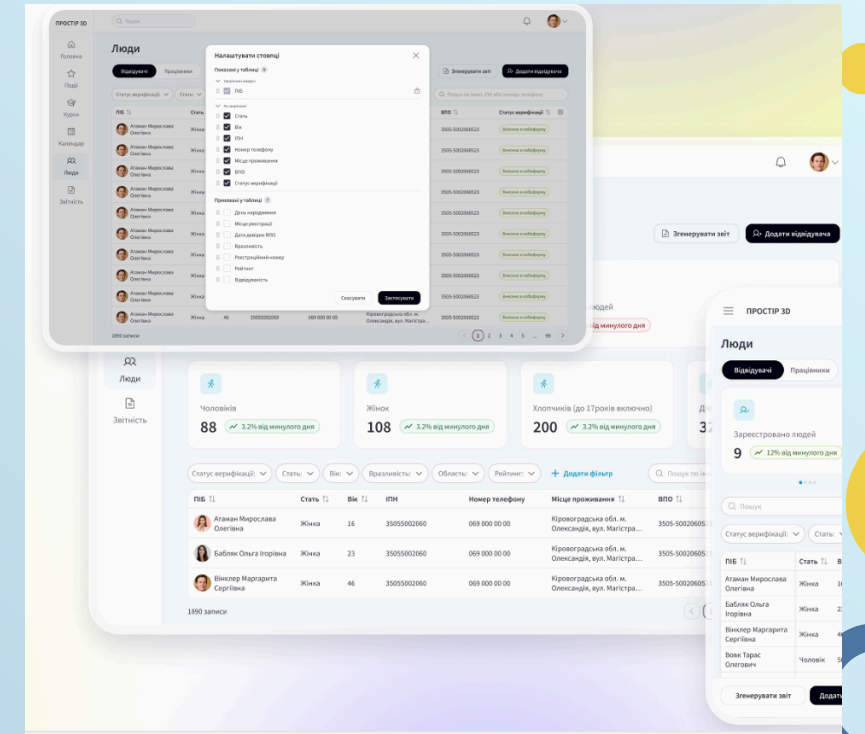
ПРОСТІР 3D
Пошук
Головна
Події
Курси
Календар
Люди
Звітність

Люди
Відвідувачі
Працівники
Статус верифікації
Стать
ПІБ
Атаман Мирослава Олегівна
Жінка
3505-500206523
Внесено в кабінету
1890 записи
Згенерувати звіт
Додати відвідувача
Пошук за ім'ям, ПІБ або номером телефону
ВПО
Статус верифікації

Налаштувати стовпці
Показані у таблиці
Закріплені завжди
ПІБ
Не закріплені
Стать
Вік
ІПН
Номер телефону
Місце проживання
ВПО
Статус верифікації
Приховані у таблиці
Дата народження
Місце реєстрації
Дата довідки ВПО
Вразливість
Реєстраційний номер
Рейтинг
Відвідуваність
Скасувати
Застосувати

Згенерувати звіт
Додати відвідувача
людей
від минулого дня
Люди
Звітність
Чоловіків
88
3.2% від минулого дня
Жінок
108
3.2% від минулого дня
Хлопчиків (до 17років включно)
200
3.2% від минулого дня
Статус верифікації
Стать
Вік
Вразливість
Області
Рейтинг
+ Додати фільтр
Пошук по ім
| ПІБ | Стать | Вік | ІПН | Номер телефону | Місце проживання | ВПО |
|---|---|---|---|---|---|---|
| Атаман Мирослава Олегівна | Жінка | 16 | 35055002060 | 069 000 00 00 | Кіровоградська обл. м. Олександія, вул. Магістра... | 3505-500206 |
| Бабляк Ольга Ігорівна | Жінка | 23 | 35055002060 | 069 000 00 00 | Кіровоградська обл. м. Олександія, вул. Магістра... | 3505-500206 |
| Вінклер Маргарита Сергіївна | Жінка | 46 | 35055002060 | 069 000 00 00 | Кіровоградська обл. м. Олександія, вул. Магістра... | 3505-500206 |
1890 записи

ПРОСТІР 3D
Люди
Відвідувачі
Працівники
Зареєстровано людей
9
12% від минулого дня
Пошук
Статус верифікації
Стать
| ПІБ | Стать | В |
|---|---|---|
| Атаман Мирослава Олегівна | Жінка | |
| Бабляк Ольга Ігорівна | Жінка | |
| Вінклер Маргарита Сергіївна | Жінка | |
| Вовк Тарас Олегович | Чоловік | |
Згенерувати звіт
Додати